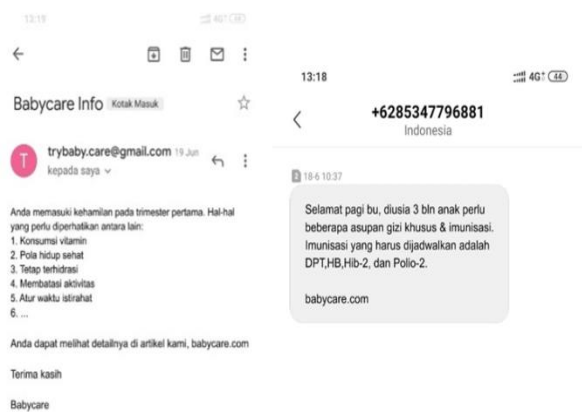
13:18

Babycare Info Kotak Masuk

T trybaby.care@gmail.com 19 Jun
kepada saya

Anda memasuki kehamilan pada trimester pertama. Hal-hal yang perlu diperhatikan antara lain:
1. Konsumsi vitamin
2. Pola hidup sehat
3. Tetap terhidrasi
4. Membatasi aktivitas
5. Atur waktu istirahat
6. ...

Anda dapat melihat detailnya di artikel kami, babycare.com

Terima kasih

Babycare

13:18 4G 44

+6285347796881
Indonesia

18-6 10:37

Selamat pagi bu, diusia 3 bln anak perlu beberapa asupan gizi khusus & imunisasi. Imunisasi yang harus dijadwalkan adalah DPT,HB,Hib-2, dan Polio-2.

babycare.com